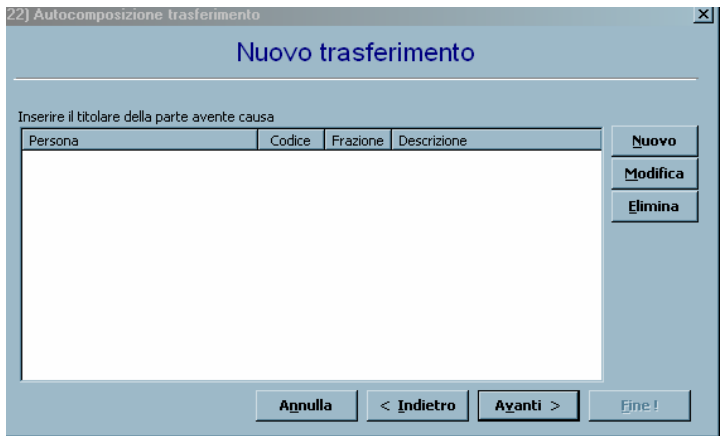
22) Autocomposizione trasferimento

×

Nuovo trasferimento

Inserire il titolare della parte avente causa

| Persona | Codice | Frazione | Descrizione |
|---|---|---|---|

Nuovo

Modifica

Elimina

Annulla

< Indietro

Avanti >

Fine !